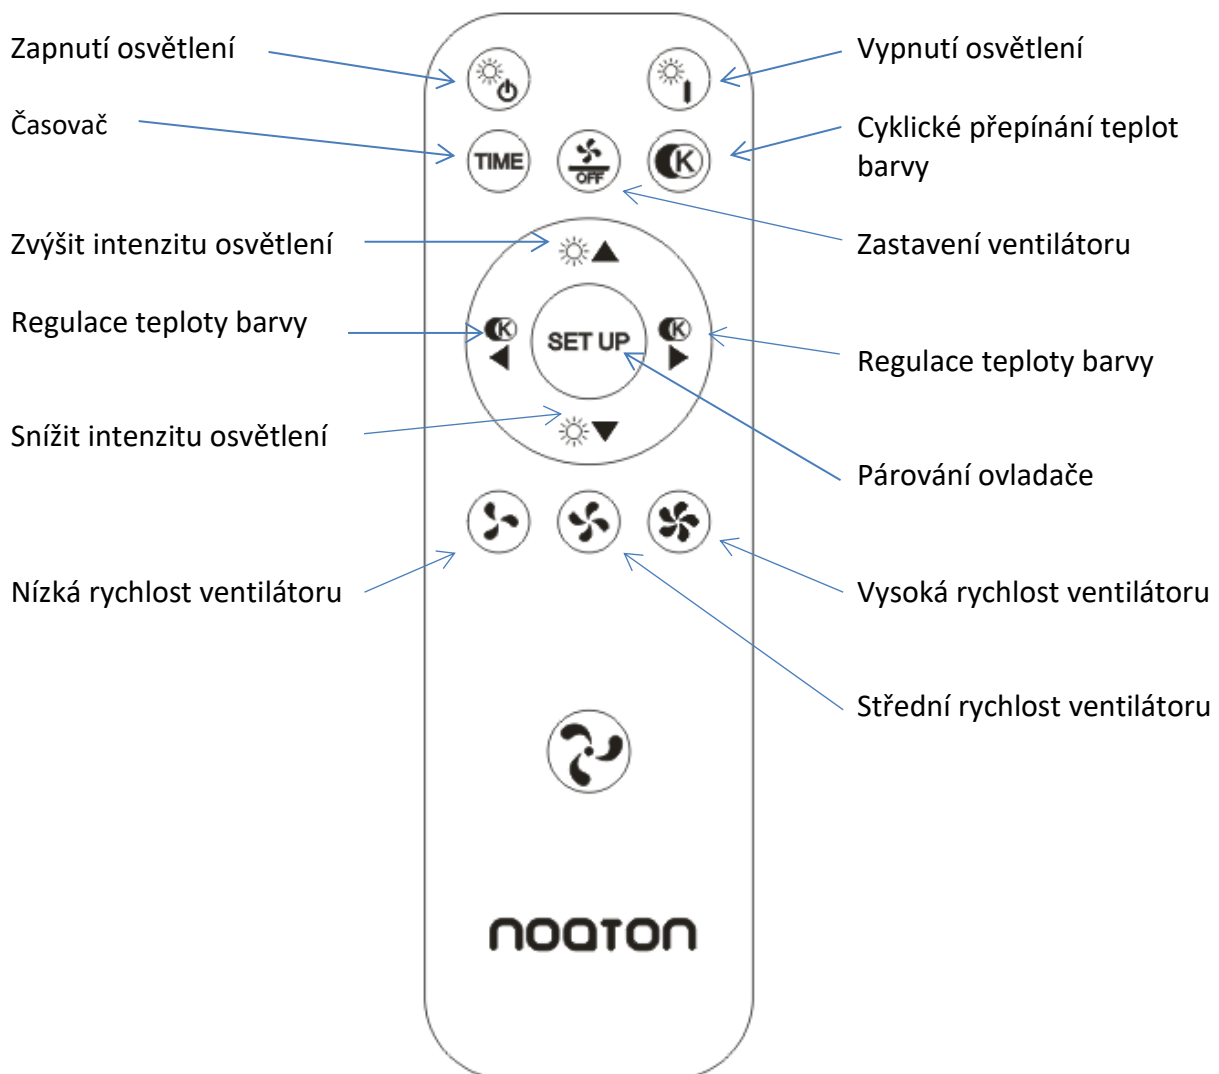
Zapnutí osvětlení

Vypnutí osvětlení

Časovač

TIME

OFF

K

Cyklické přepínání teplot barvy

Zastavení ventilátoru

Zvýšit intenzitu osvětlení

Regulace teploty barvy

K

SET UP

K

Regulace teploty barvy

Snížit intenzitu osvětlení

Párování ovladače

Nízká rychlost ventilátoru

Vysoká rychlost ventilátoru

Střední rychlost ventilátoru

nooton